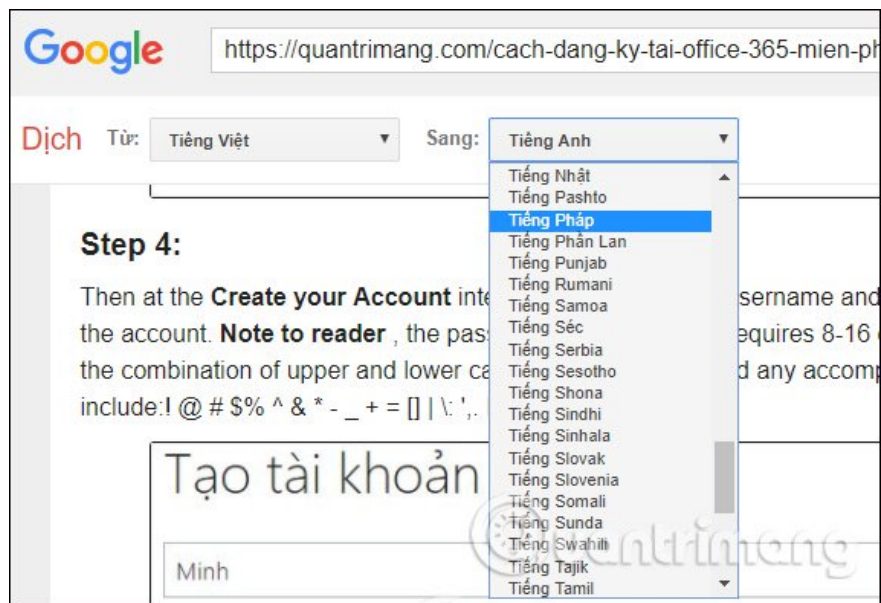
Google https://quantrimang.com/cach-dang-ky-tai-office-365-mien-ph

Dịch Từ: Tiếng Việt Sang: Tiếng Anh

Tiếng Nhật
Tiếng Pashto
Tiếng Pháp
Tiếng Phần Lan
Tiếng Punjab
Tiếng Rumani
Tiếng Samoa
Tiếng Séc
Tiếng Serbia
Tiếng Sesotho
Tiếng Shona
Tiếng Sindhi
Tiếng Sinhala
Tiếng Slovak
Tiếng Slovenia
Tiếng Somali
Tiếng Sunda
Tiếng Swahili
Tiếng Tajik
Tiếng Tamil

Step 4:

Then at the Create your Account inte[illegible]sername and the account. Note to reader , the pas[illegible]equires 8-16 the combination of upper and lower ca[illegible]d any accomp include:! @ # $% ^ & * - _ + = [] | \: ',.

Tạo tài khoản

Minh

quantrimang